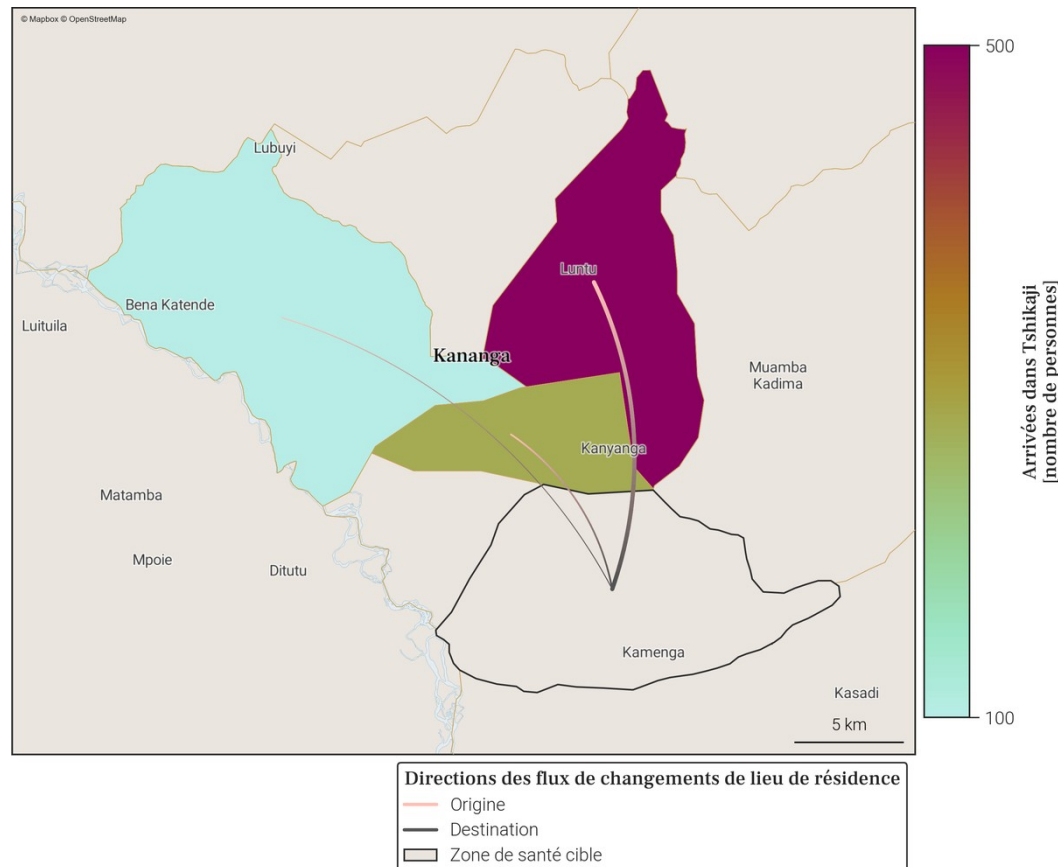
© Mapbox © OpenStreetMap

Lubuyi

Bena Katende

Luituila

Kananga

Luntu

Muamba Kadima

Kanyanga

Matamba

Mpoie

Ditutu

Kamenga

Kasadi

5 km

500

100

Arrivées dans Tshikaji [nombre de personnes]

Directions des flux de changements de lieu de résidence
Origine
Destination
Zone de santé cible